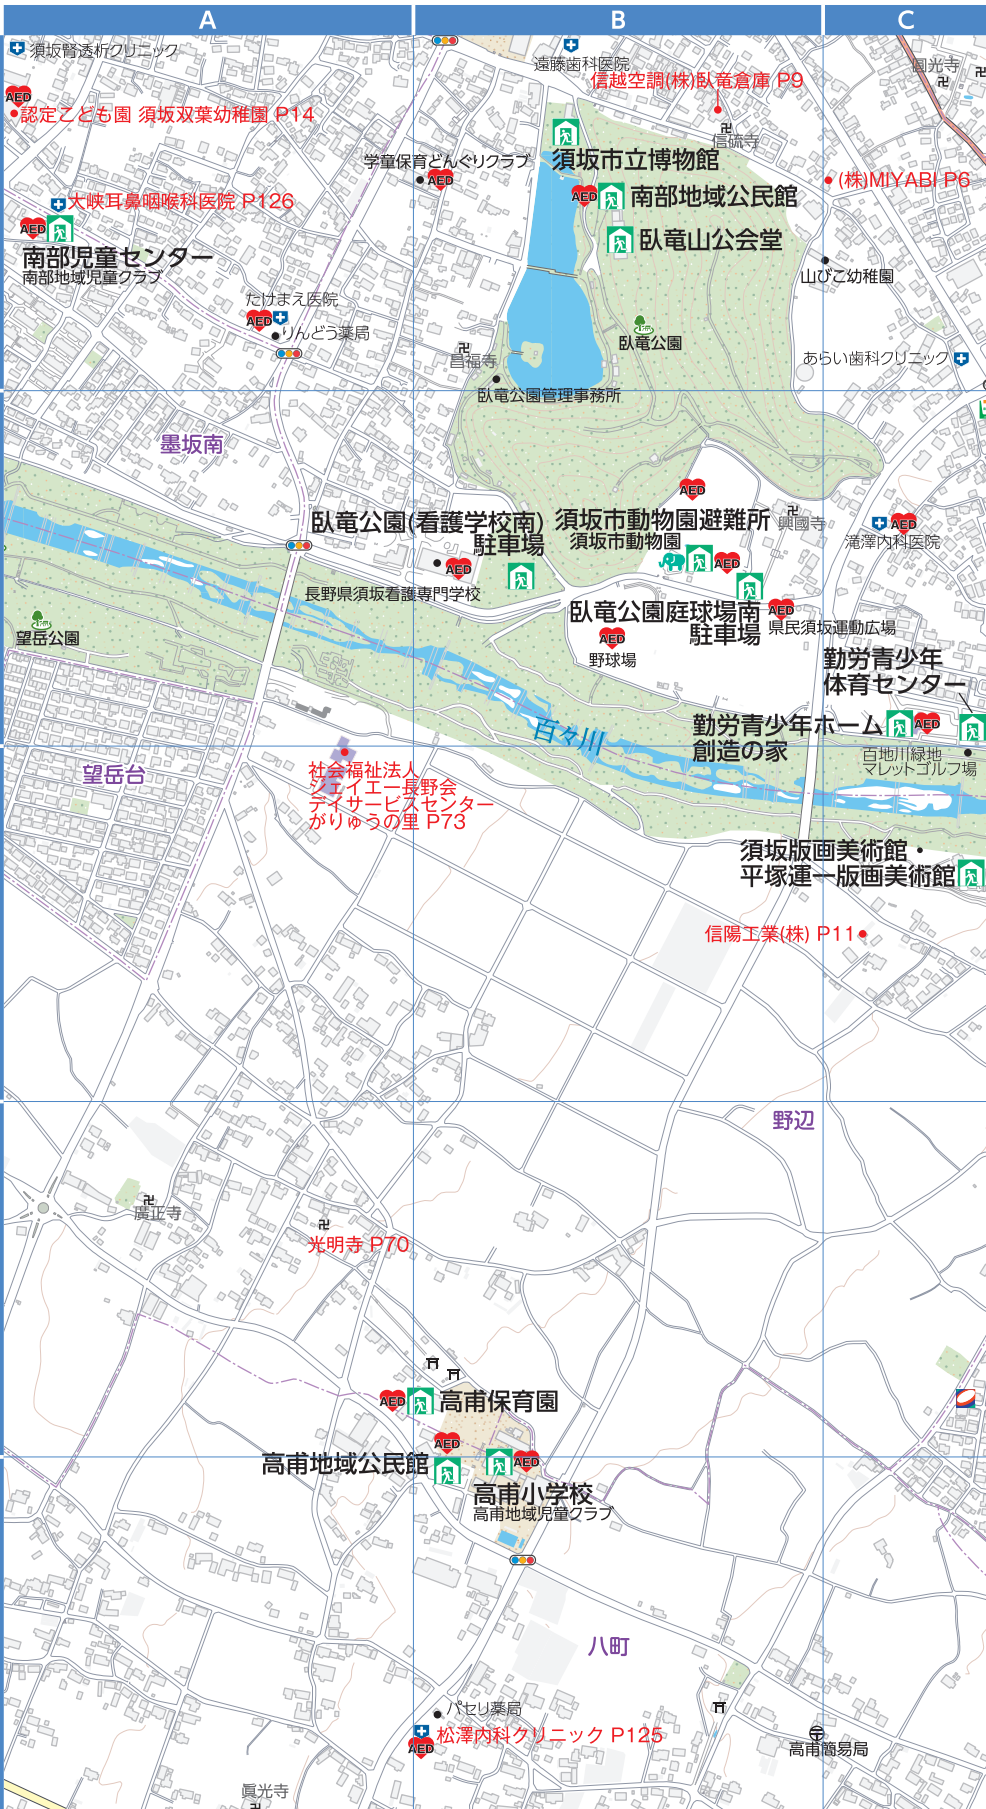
A
B
C

須坂腎透析クリニック
AED
認定こども園 須坂双葉幼稚園 P14
大峡耳鼻咽喉科医院 P126
AED
南部児童センター
南部地域児童クラブ
たけまえ医院
AED
りんどう薬局
遠藤歯科医院
信越空調(株)臥竜倉庫 P9
信硫寺
学童保育どんぐりクラブ
AED
須坂市立博物館
AED
南部地域公民館
臥竜山公会堂
臥竜公園
昌福寺
臥竜公園管理事務所
圓光寺
(株)MIYABI P6
山びこ幼稚園
あらい歯科クリニック
墨坂南
臥竜公園(看護学校南)駐車場
AED
長野県須坂看護専門学校
須坂市動物園避難所
須坂市動物園
AED
AED
興國寺
AED
滝澤内科医院
臥竜公園庭球場南駐車場
AED
野球場
AED
県民須坂運動広場
勤労青少年体育センター
勤労青少年ホーム
AED
創造の家
百地川緑地マレットゴルフ場
望岳公園
望岳台
百々川
社会福祉法人 ジェイエー長野会 デイサービスセンター がりゅうの里 P73
須坂版画美術館・平塚運一版画美術館
信陽工業(株) P11
野辺
廣正寺
光明寺 P70
AED
高甫保育園
AED
高甫地域公民館
AED
高甫小学校
高甫地域児童クラブ
八町
パセリ薬局
松澤内科クリニック P125
AED
高甫簡易局
眞光寺